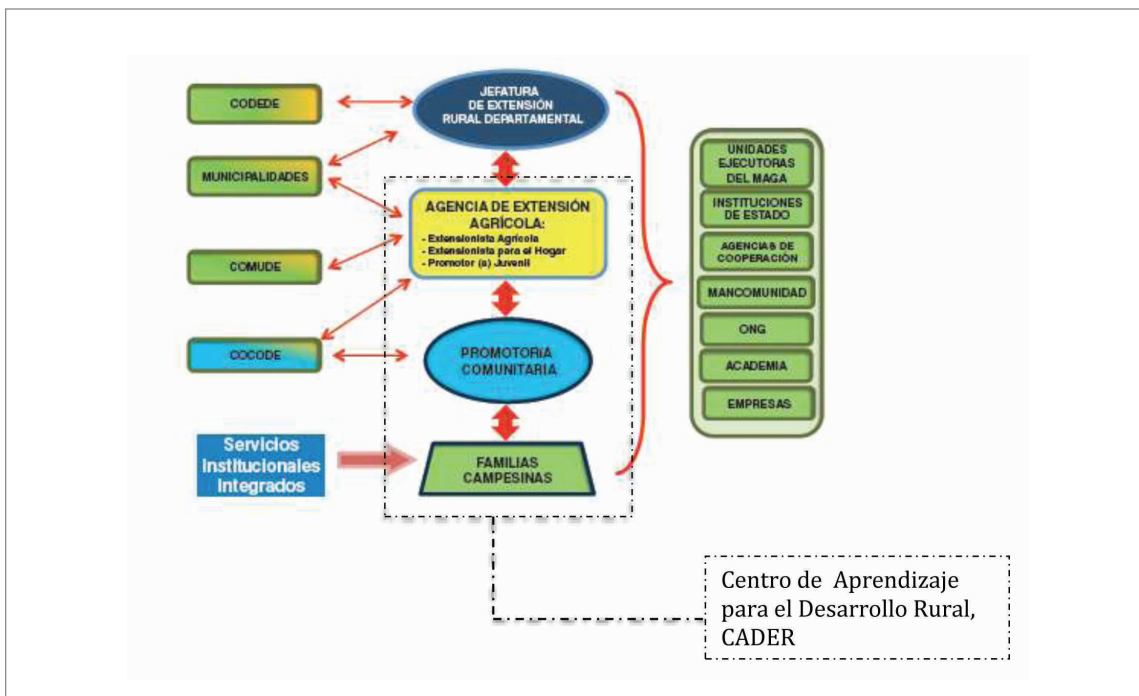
CODEDE

JEFATURA DE EXTENSIÓN RURAL DEPARTAMENTAL

MUNICIPALIDADES

AGENCIA DE EXTENSIÓN AGRÍCOLA:
- Extensionista Agrícola
- Extensionista para el Hogar
- Promotor (a) Juvenil

COMUDE

COCODE

PROMOTORIA COMUNITARIA

Servicios Institucionales Integrados

FAMILIAS CAMPESINAS

UNIDADES EJECUTORAS DEL MAGA

INSTITUCIONES DE ESTADO

AGENCIAS DE COOPERACIÓN

MANCOMUNIDAD

ONG

ACADEMIA

EMPRESAS

Centro de Aprendizaje para el Desarrollo Rural, CADER